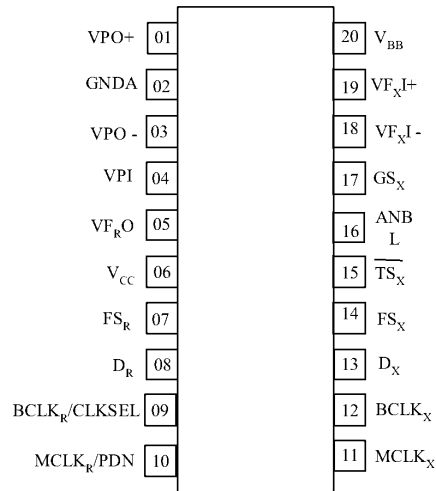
VPO+ 01
GNDA 02
VPO - 03
VPI 04
$VF_RO$ 05
$V_{CC}$ 06
$FS_R$ 07
$D_R$ 08
$BCLK_R$/CLKSEL 09
$MCLK_R$/PDN 10

20 $V_{BB}$
19 $VF_XI+$
18 $VF_XI-$
17 $GS_X$
16 ANB L
15 $\overline{TS_X}$
14 $FS_X$
13 $D_X$
12 $BCLK_X$
11 $MCLK_X$